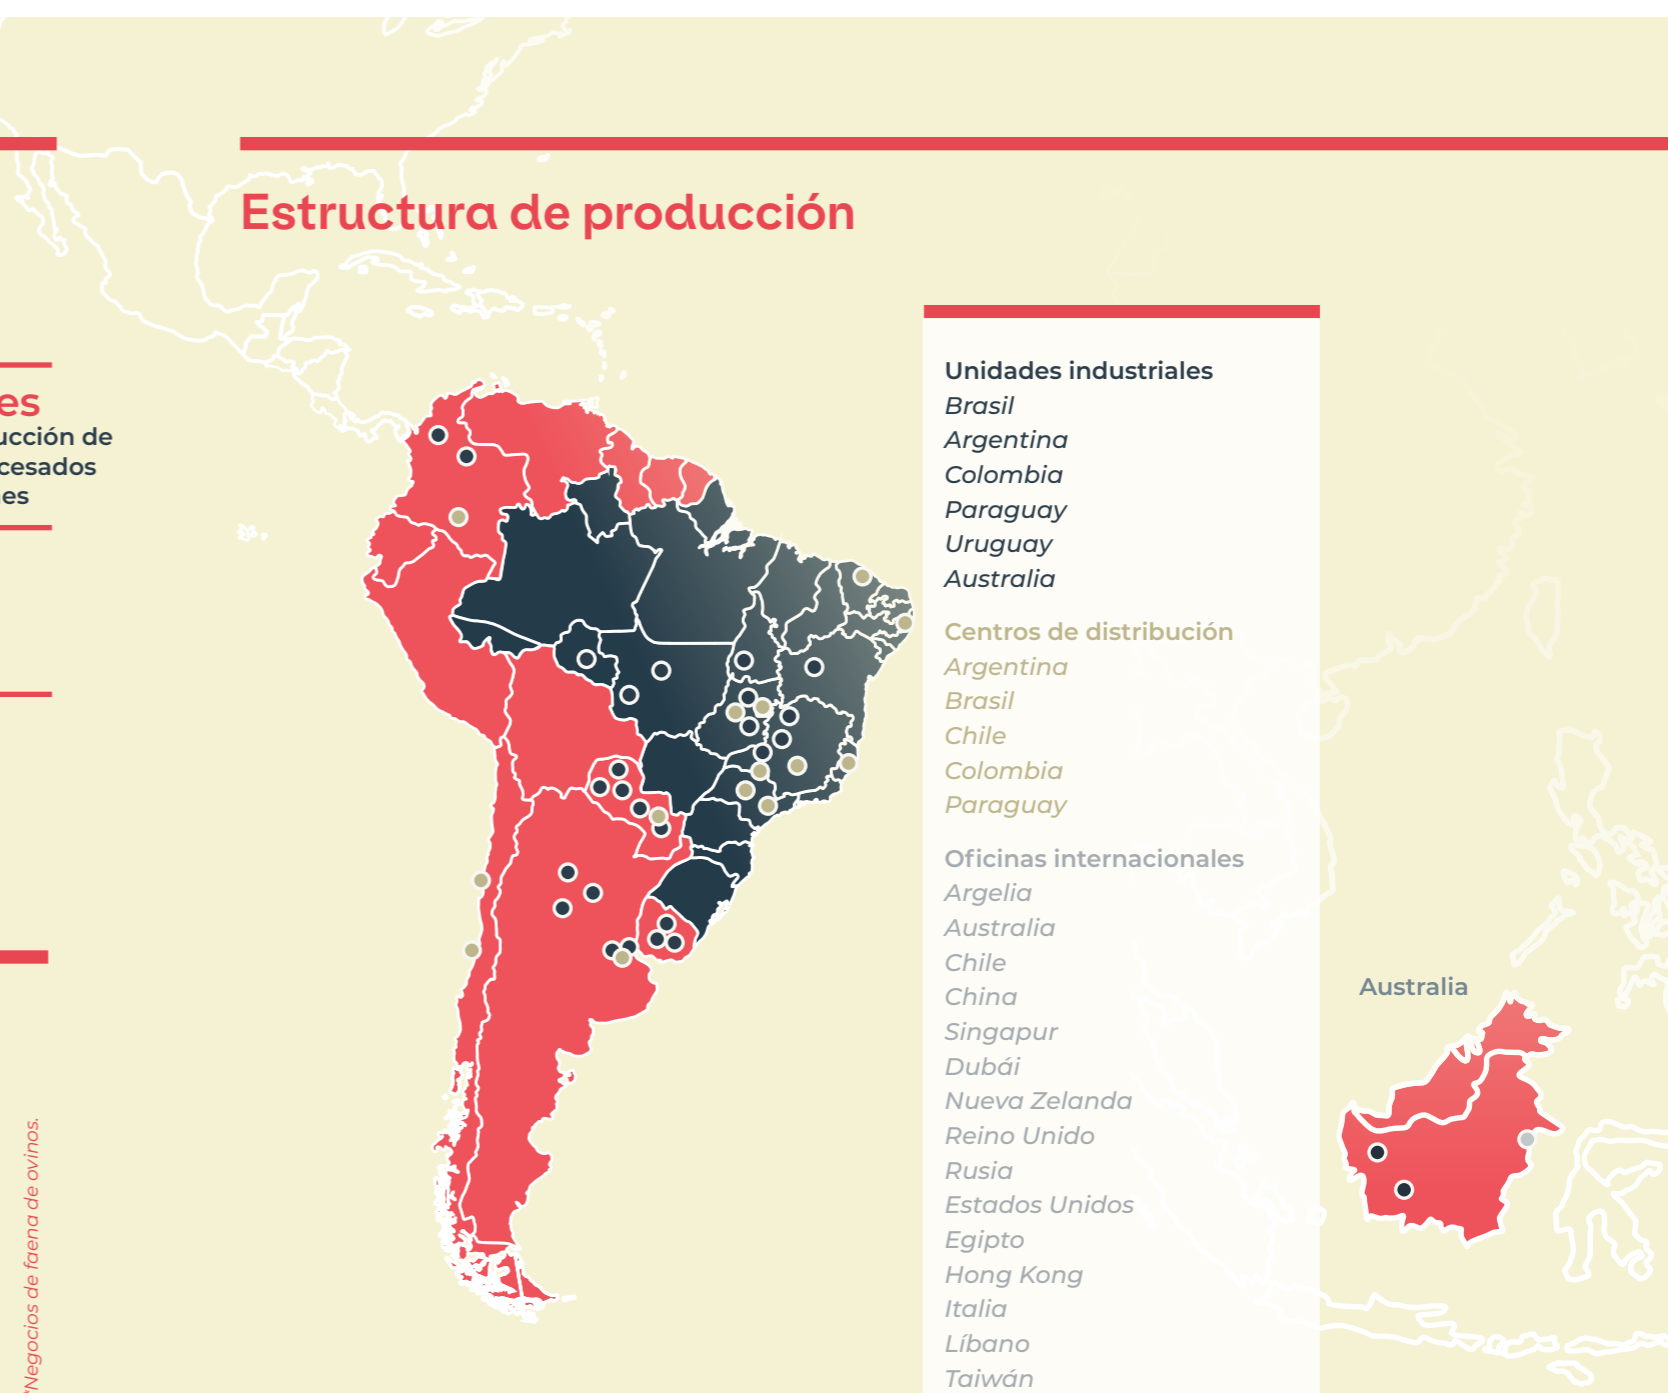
es
ucción de
cesados
es

Estructura de producción

Unidades industriales
Brasil
Argentina
Colombia
Paraguay
Uruguay
Australia

Centros de distribución
Argentina
Brasil
Chile
Colombia
Paraguay

Oficinas internacionales
Argelia
Australia
Chile
China
Singapur
Dubái
Nueva Zelanda
Reino Unido
Rusia
Estados Unidos
Egipto
Hong Kong
Italia
Líbano
Taiwán

Australia

°Negocios de faena de ovinos.